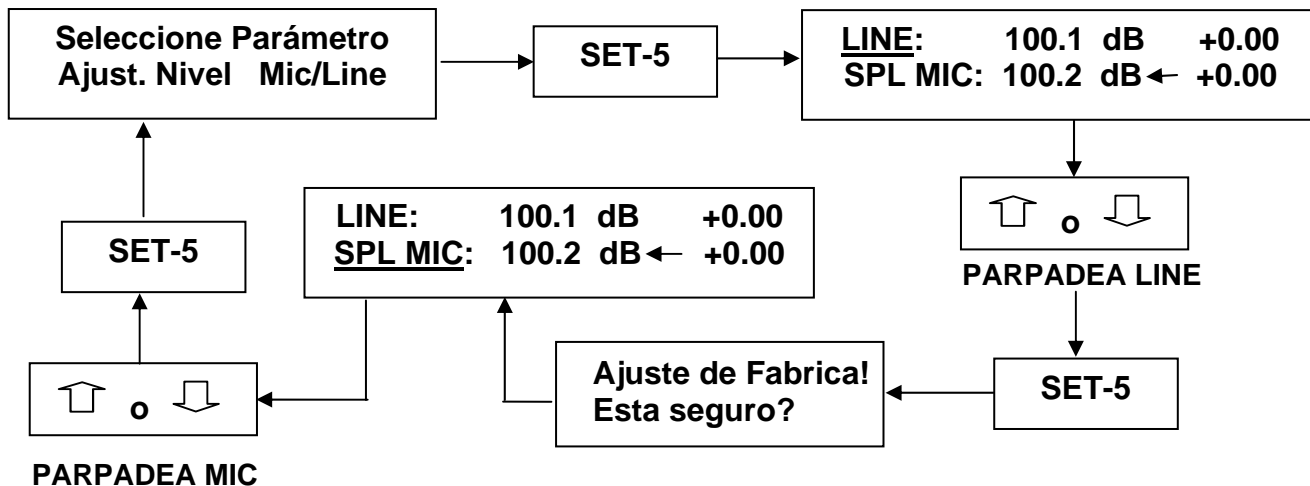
Seleccione Parámetro
Ajust. Nivel Mic/Line

SET-5

LINE: 100.1 dB +0.00
SPL MIC: 100.2 dB ← +0.00

⇧ o ⇩

PARPADEA LINE

SET-5

Ajuste de Fabrica!
Esta seguro?

LINE: 100.1 dB +0.00
SPL MIC: 100.2 dB ← +0.00

⇧ o ⇩

PARPADEA MIC

SET-5